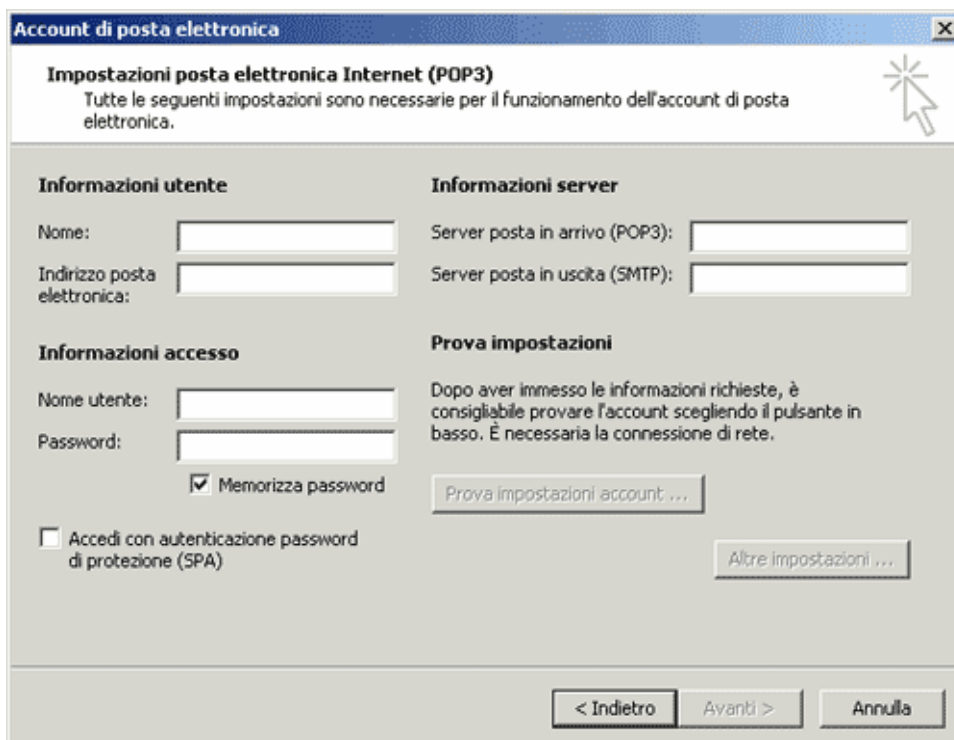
Account di posta elettronica

Impostazioni posta elettronica Internet (POP3)
Tutte le seguenti impostazioni sono necessarie per il funzionamento dell'account di posta elettronica.

Informazioni utente

Nome:

Indirizzo posta elettronica:

Informazioni accesso

Nome utente:

Password:

Memorizza password

Accedi con autenticazione password di protezione (SPA)

Informazioni server

Server posta in arrivo (POP3):

Server posta in uscita (SMTP):

Prova impostazioni

Dopo aver immesso le informazioni richieste, è consigliabile provare l'account scegliendo il pulsante in basso. È necessaria la connessione di rete.

Prova impostazioni account ...

Altre impostazioni ...

< Indietro

Avanti >

Annulla